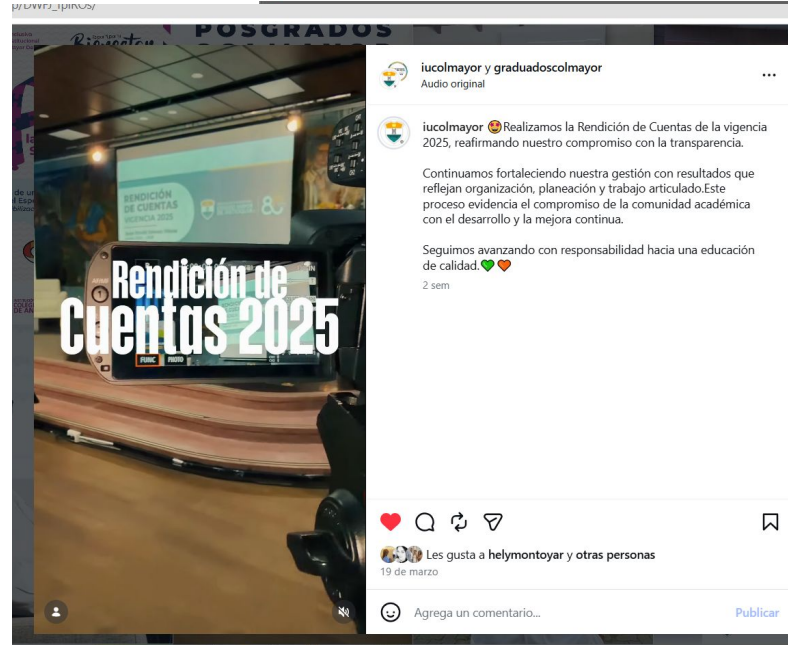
p/DWPJ_fplROs/

POSGRADOS

RENDICIÓN DE CUENTAS VIGENCIA 2025

Rendición de Cuentas 2025

FUNC PHOTO

iucolmayor y graduadoscolmayor
Audio original

iucolmayor 😍Realizamos la Rendición de Cuentas de la vigencia 2025, reafirmando nuestro compromiso con la transparencia.

Continuamos fortaleciendo nuestra gestión con resultados que reflejan organización, planeación y trabajo articulado.Este proceso evidencia el compromiso de la comunidad académica con el desarrollo y la mejora continua.

Seguimos avanzando con responsabilidad hacia una educación de calidad.💚🧡

2 sem

Les gusta a helymontoyar y otras personas
19 de marzo

Agrega un comentario...
Publicar